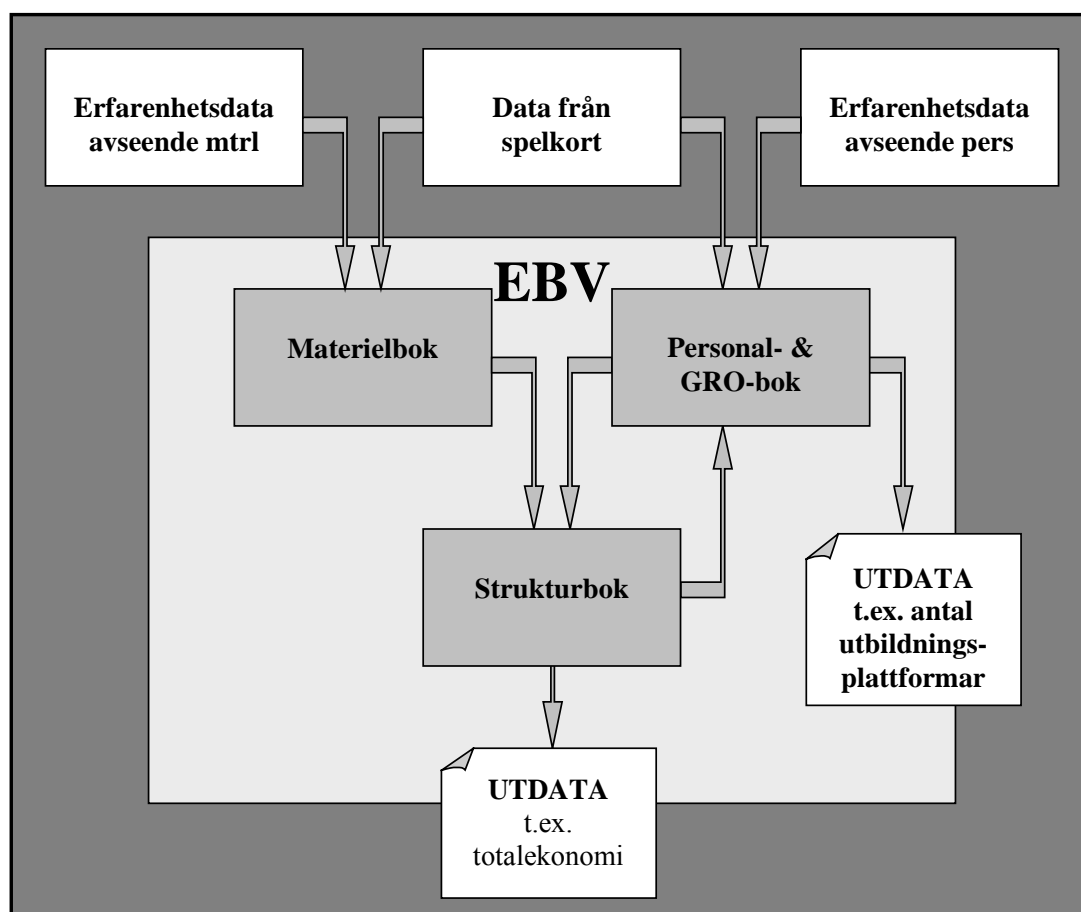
Erfarenhetsdata avseende mtrl

Data från spelkort

Erfarenhetsdata avseende pers

EBV

Materielbok

Personal- & GRO-bok

Strukturbok

UTDATA
t.ex. antal utbildningsplattformar

UTDATA
t.ex. totalekonomi